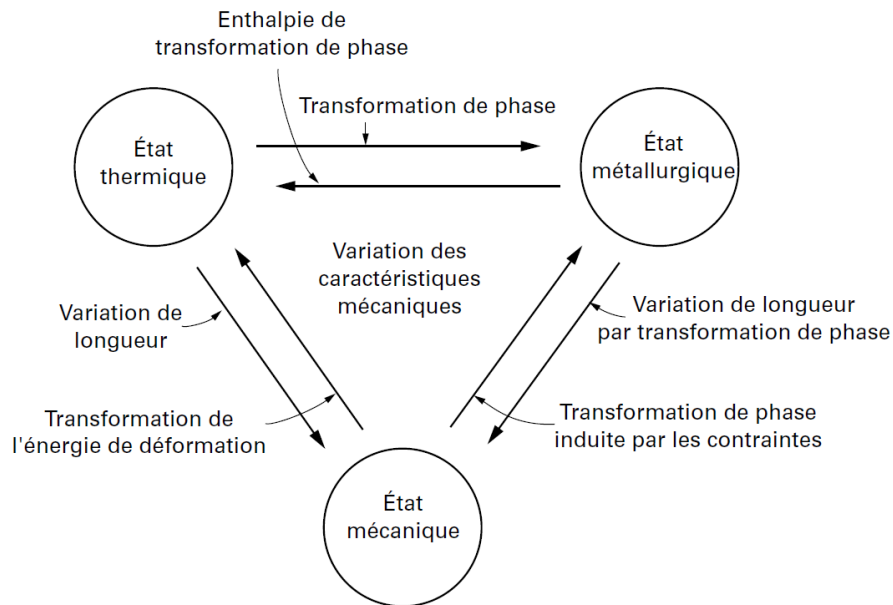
Enthalpie de transformation de phase

Transformation de phase

État thermique

État métallurgique

Variation des caractéristiques mécaniques

Variation de longueur

Variation de longueur par transformation de phase

Transformation de l'énergie de déformation

Transformation de phase induite par les contraintes

État mécanique